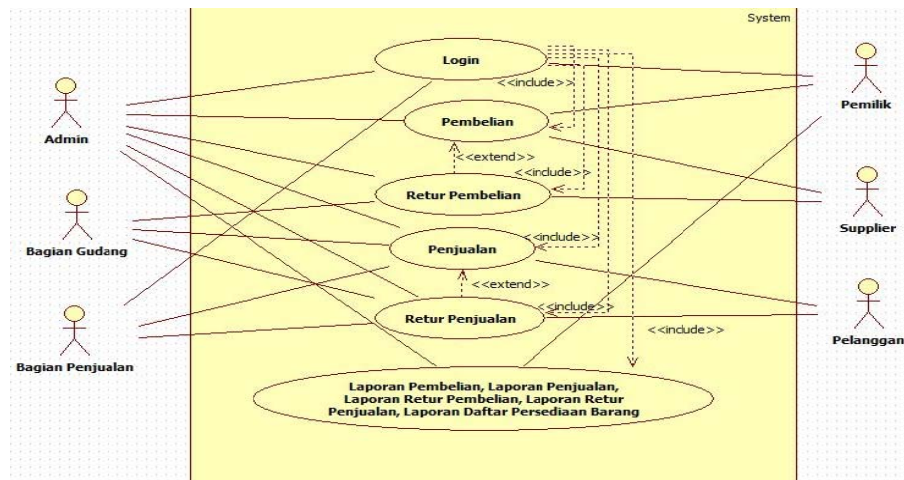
System

Login

<<include>>

Pembelian

<<extend>>

<<include>>

Retur Pembelian

<<include>>

Penjualan

<<extend>>

<<include>>

Retur Penjualan

<<include>>

Laporan Pembelian, Laporan Penjualan, Laporan Retur Pembelian, Laporan Retur Penjualan, Laporan Daftar Persediaan Barang

Admin

Bagian Gudang

Bagian Penjualan

Pemilik

Supplier

Pelanggan